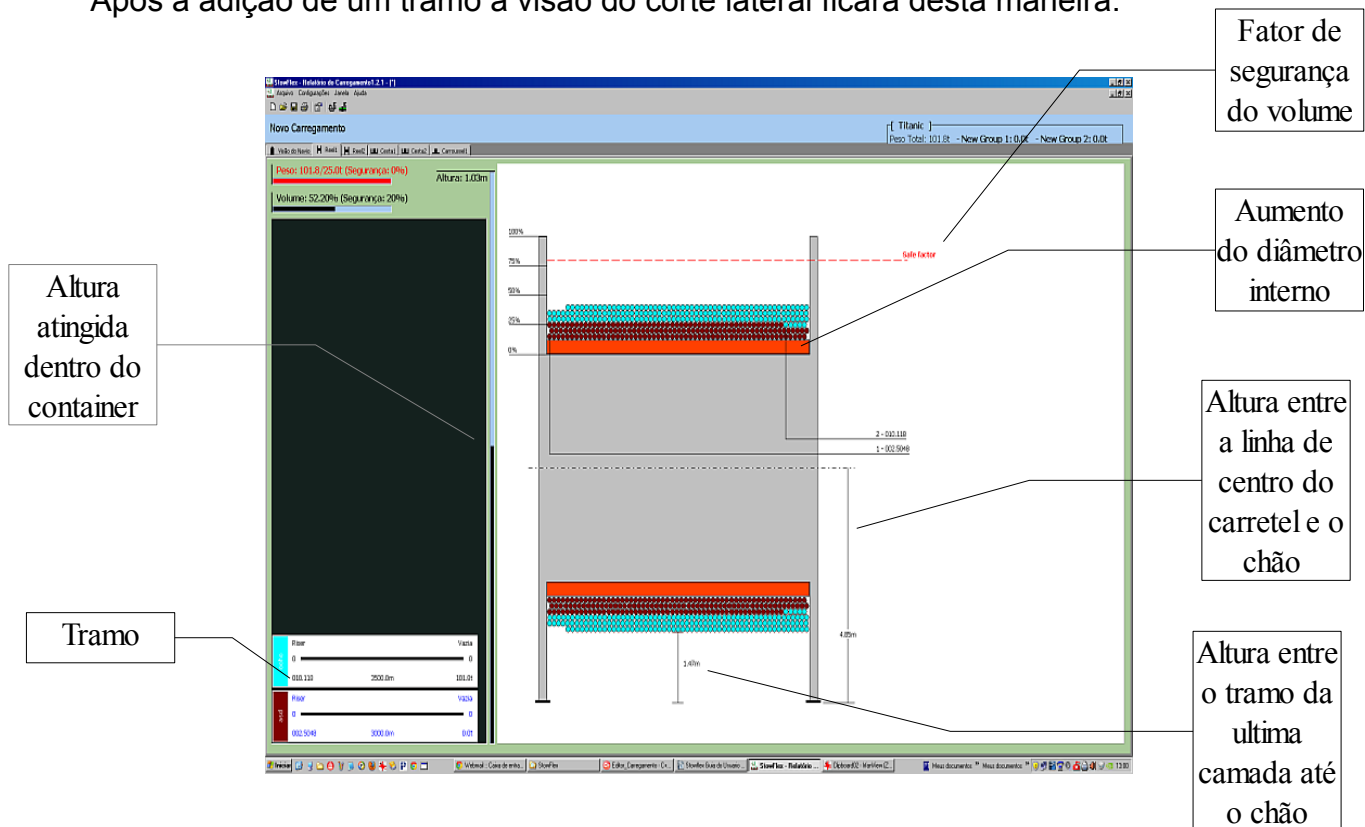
Após a adição de um tramo a visão do corte lateral ficará desta maneira.

Fator de segurança do volume

Aumento do diâmetro interno

Altura atingida dentro do container

Altura entre a linha de centro do carretel e o chão

Tramo

Altura entre o tramo da ultima camada até o chão

StowFlex - Relatório de Carregamento 1.2.1 - [*]
Arquivo Configurações Janela Ajuda

Novo Carregamento

Titanic
Peso Total: 101.8t - New Group 1: 0.0t - New Group 2: 0.0t

Velho do Navio | Reel1 | Reel2 | Cesta1 | Cesta2 | Carrossel1

Peso: 101.8/25.0t (Segurança: 0%)
Altura: 1.03m
Volume: 52.20% (Segurança: 20%)

100%
75%
50%
25%
0%
Safe factor

2 - 010.110
1 - 002.5049

4.85m
1.40m

Riser
Vazia
0
0
010.110
2500.0m
101.0t

Riser
Vazia
0
0
002.5049
3000.0m
0.0t

Iniciar | Webmail :: Caixa de entra... | StowFlex | Editor_Carregamento : C... | Stowflex Guia do Usuario... | StowFlex - Relatório ... | Clipboard02 - IrfanView (Z... | Meus documentos | Meus documentos | 13:00